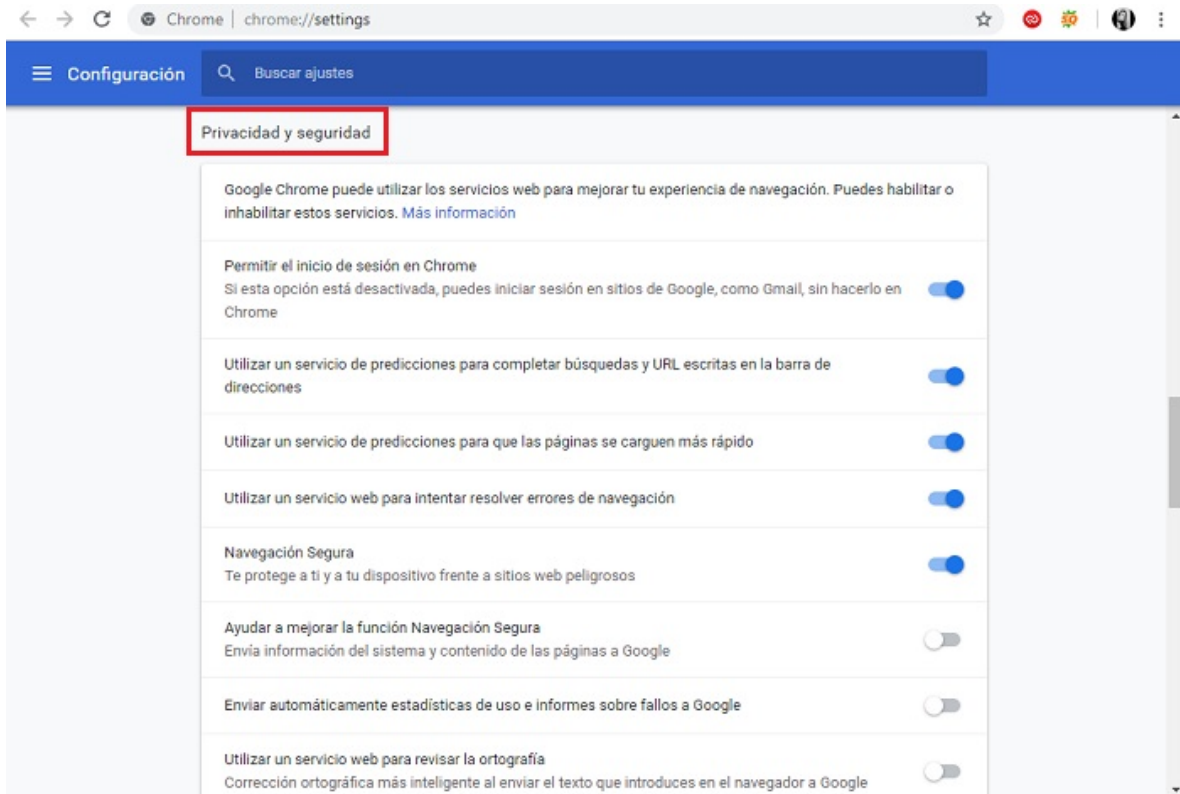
Chrome | chrome://settings

Configuración

Buscar ajustes

Privacidad y seguridad

Google Chrome puede utilizar los servicios web para mejorar tu experiencia de navegación. Puedes habilitar o inhabilitar estos servicios. Más información

Permitir el inicio de sesión en Chrome
Si esta opción está desactivada, puedes iniciar sesión en sitios de Google, como Gmail, sin hacerlo en Chrome

Utilizar un servicio de predicciones para completar búsquedas y URL escritas en la barra de direcciones

Utilizar un servicio de predicciones para que las páginas se carguen más rápido

Utilizar un servicio web para intentar resolver errores de navegación

Navegación Segura
Te protege a ti y a tu dispositivo frente a sitios web peligrosos

Ayudar a mejorar la función Navegación Segura
Envía información del sistema y contenido de las páginas a Google

Enviar automáticamente estadísticas de uso e informes sobre fallos a Google

Utilizar un servicio web para revisar la ortografía
Corrección ortográfica más inteligente al enviar el texto que introduces en el navegador a Google